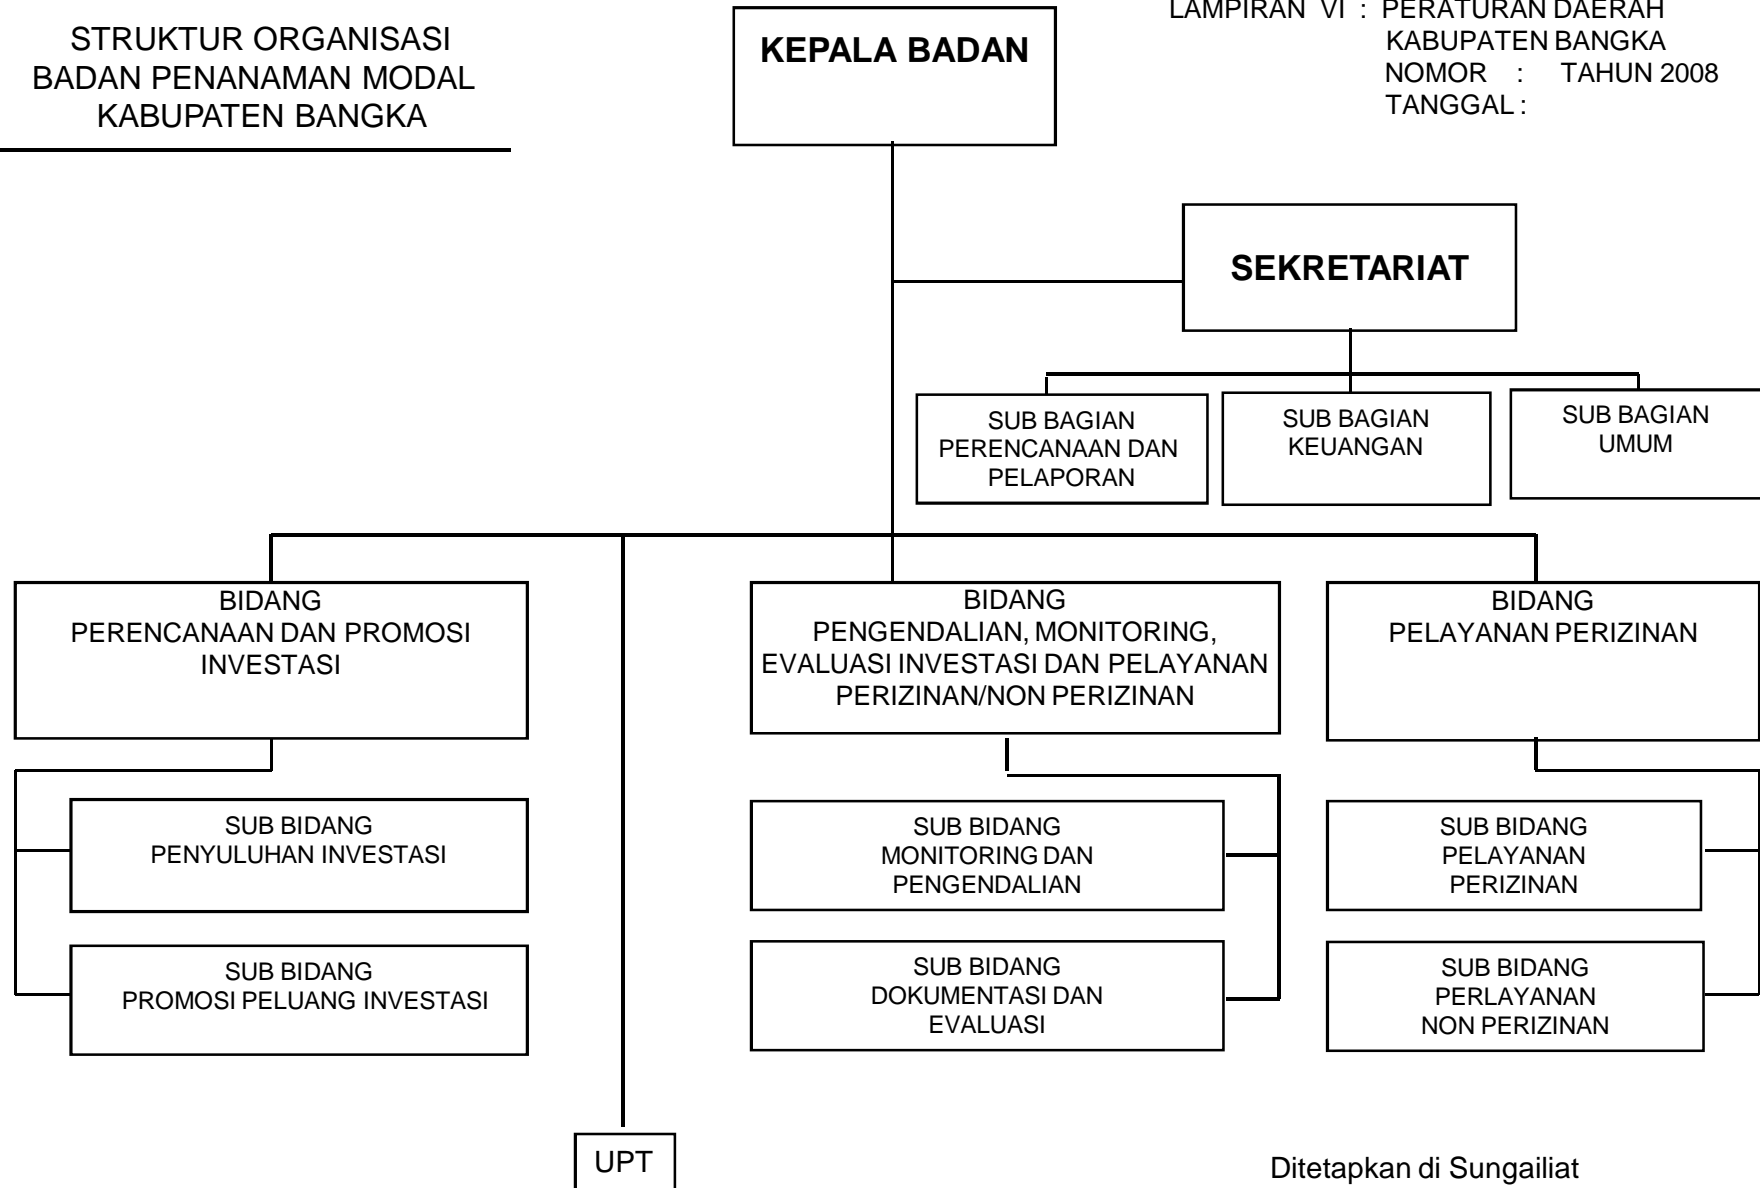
STRUKTUR ORGANISASI
BADAN PENANAMAN MODAL
KABUPATEN BANGKA

KEPALA BADAN

LAMPIRAN VI : PERATURAN DAERAH
KABUPATEN BANGKA
NOMOR : TAHUN 2008
TANGGAL :

SEKRETARIAT

SUB BAGIAN
PERENCANAAN DAN
PELAPORAN

SUB BAGIAN
KEUANGAN

SUB BAGIAN
UMUM

BIDANG
PERENCANAAN DAN PROMOSI
INVESTASI

BIDANG
PENGENDALIAN, MONITORING,
EVALUASI INVESTASI DAN PELAYANAN
PERIZINAN/NON PERIZINAN

BIDANG
PELAYANAN PERIZINAN

SUB BIDANG
PENYULUHAN INVESTASI

SUB BIDANG
PROMOSI PELUANG INVESTASI

SUB BIDANG
MONITORING DAN
PENGENDALIAN

SUB BIDANG
DOKUMENTASI DAN
EVALUASI

SUB BIDANG
PELAYANAN
PERIZINAN

SUB BIDANG
PERLAYANAN
NON PERIZINAN

UPT

Ditetapkan di Sungailiat